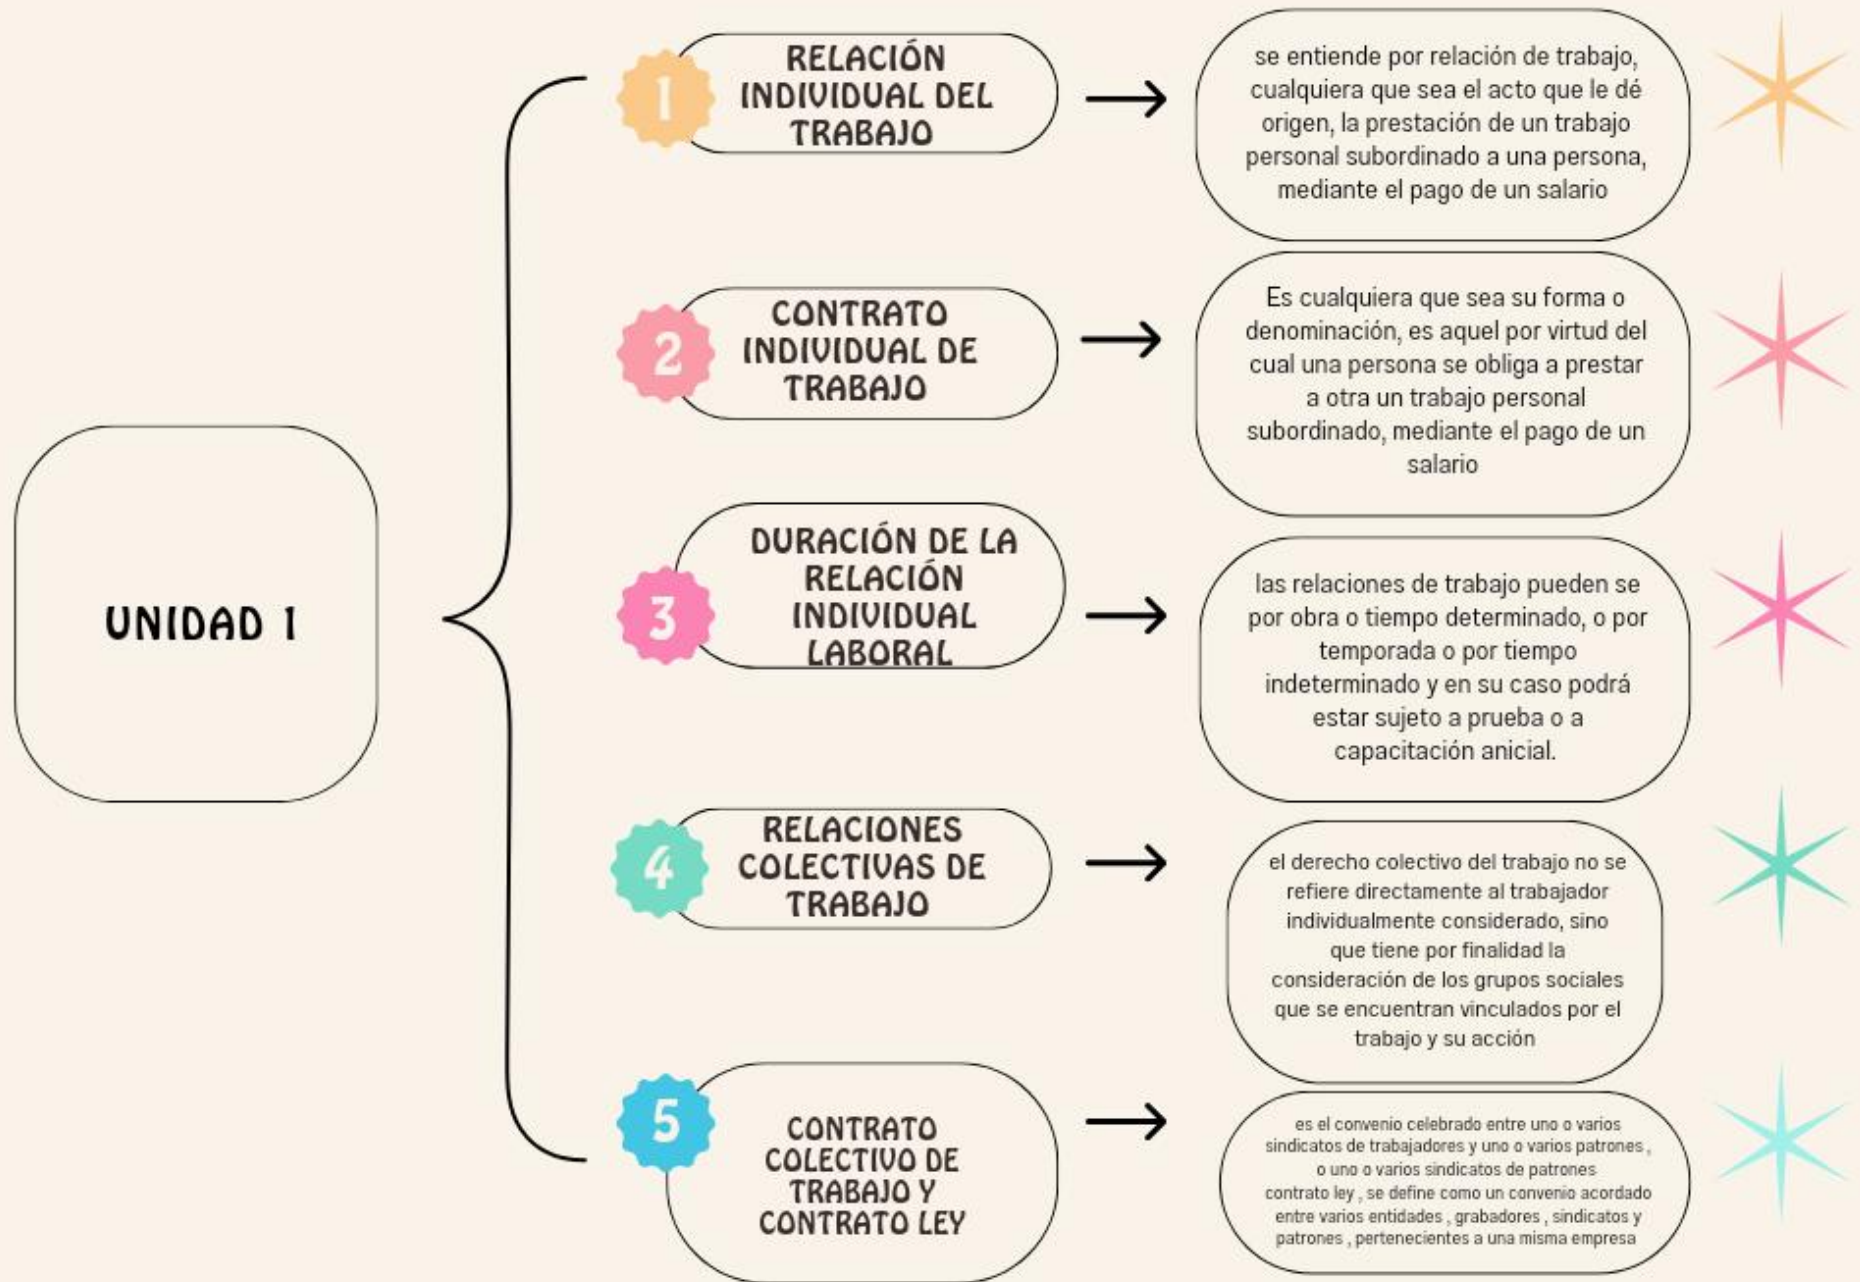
UNIDAD 1

1 RELACIÓN INDIVIDUAL DEL TRABAJO

se entiende por relación de trabajo, cualquiera que sea el acto que le dé origen, la prestación de un trabajo personal subordinado a una persona, mediante el pago de un salario

2 CONTRATO INDIVIDUAL DE TRABAJO

Es cualquiera que sea su forma o denominación, es aquel por virtud del cual una persona se obliga a prestar a otra un trabajo personal subordinado, mediante el pago de un salario

3 DURACIÓN DE LA RELACIÓN INDIVIDUAL LABORAL

las relaciones de trabajo pueden se por obra o tiempo determinado, o por temporada o por tiempo indeterminado y en su caso podrá estar sujeto a prueba o a capacitación anicial.

4 RELACIONES COLECTIVAS DE TRABAJO

el derecho colectivo del trabajo no se refiere directamente al trabajador individualmente considerado, sino que tiene por finalidad la consideración de los grupos sociales que se encuentran vinculados por el trabajo y su acción

5 CONTRATO COLECTIVO DE TRABAJO Y CONTRATO LEY

es el convenio celebrado entre uno o varios sindicatos de trabajadores y uno o varios patrones , o uno o varios sindicatos de patrones
contrato ley , se define como un convenio acordado entre varios entidades , grabadores , sindicatos y patrones , pertenecientes a una misma empresa